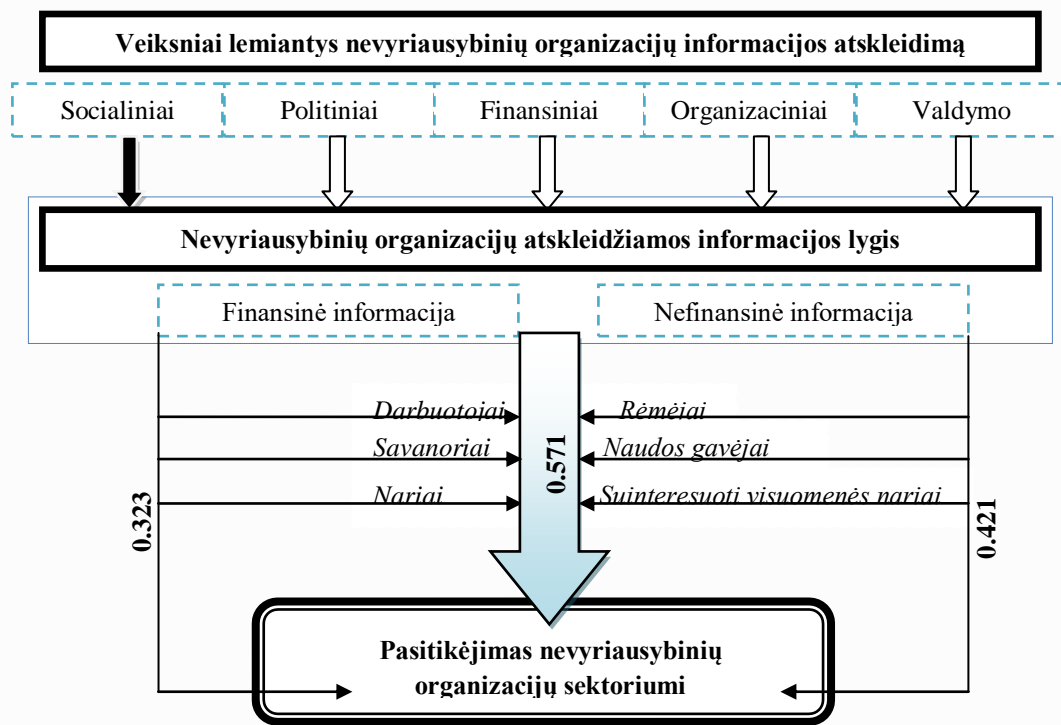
Veiksniai lemiantys nevyriausybinių organizacijų informacijos atskleidimą

Socialiniai
Politiniai
Finansiniai
Organizaciniai
Valdymo

Nevyriausybinių organizacijų atskleidžiamos informacijos lygis

Finansinė informacija
Nefinansinė informacija

Darbuotojai
Savanoriai
Nariai
0.571
Rėmėjai
Naudos gavėjai
Suinteresuoti visuomenės nariai

0.323
0.421

Pasitikėjimas nevyriausybinių organizacijų sektoriumi